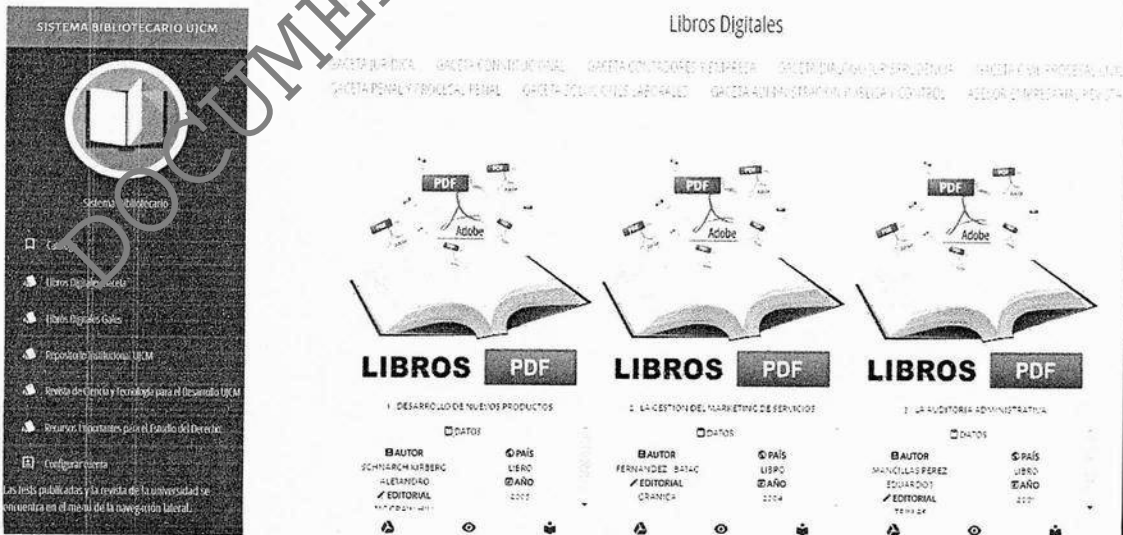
SISTEMA BIBLIOTECARIO UJCM

Sistema Bibliotecario

Catálogo

Libros Digitales Gaceta

Libros Digitales Gales

Repositorio Institucional UJCM

Revista de Ciencia y Tecnología para el Desarrollo UJCM

Recursos Importantes para el Estudio del Derecho

Configurar cuenta

Las tesis publicadas y la revista de la universidad se encuentra en el menú de la navegación lateral.

Libros Digitales

GACETA JURÍDICA GACETA CONSTITUCIONAL GACETA CONTADORES Y EMPRESA GACETA DIALOGO JURISPRUDENCIA GACETA CIVIL PROCESAL CIVIL GACETA PENAL Y PROCESAL PENAL GACETA SOLUCIONES LABORALES GACETA ADMINISTRACIÓN PÚBLICA Y CONTROL ASESOR EMPRESARIAL PERÚ

PDF Adobe

LIBROS PDF

1 DESARROLLO DE NUEVOS PRODUCTOS

DATOS

AUTOR
SCHNARCH KIRBERG ALEJANDRO
PAÍS
LIBRO
AÑO
2005
EDITORIAL
MCGRAW-HILL

PDF Adobe

LIBROS PDF

2 LA GESTION DEL MARKETING DE SERVICIOS

DATOS

AUTOR
FERNANDEZ BATAC
PAÍS
LIBRO
AÑO
2004
EDITORIAL
GRANICA

PDF Adobe

LIBROS PDF

3 LA AUDITORIA ADMINISTRATIVA

DATOS

AUTOR
MANCILLAS PEREZ EDUARDO
PAÍS
LIBRO
AÑO
2001
EDITORIAL
TEMAS

DOCUMENTO